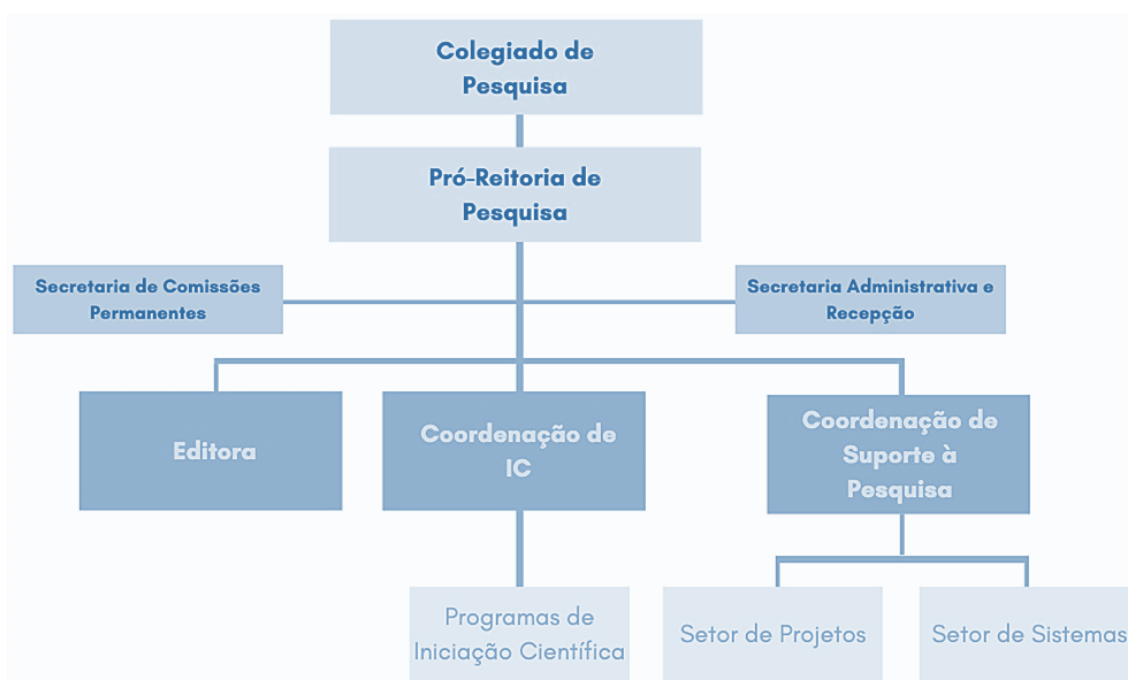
Colegiado de Pesquisa

Pró-Reitoria de Pesquisa

Secretaria de Comissões Permanentes

Secretaria Administrativa e Recepção

Editora

Coordenação de IC

Coordenação de Suporte à Pesquisa

Programas de Iniciação Científica

Setor de Projetos

Setor de Sistemas